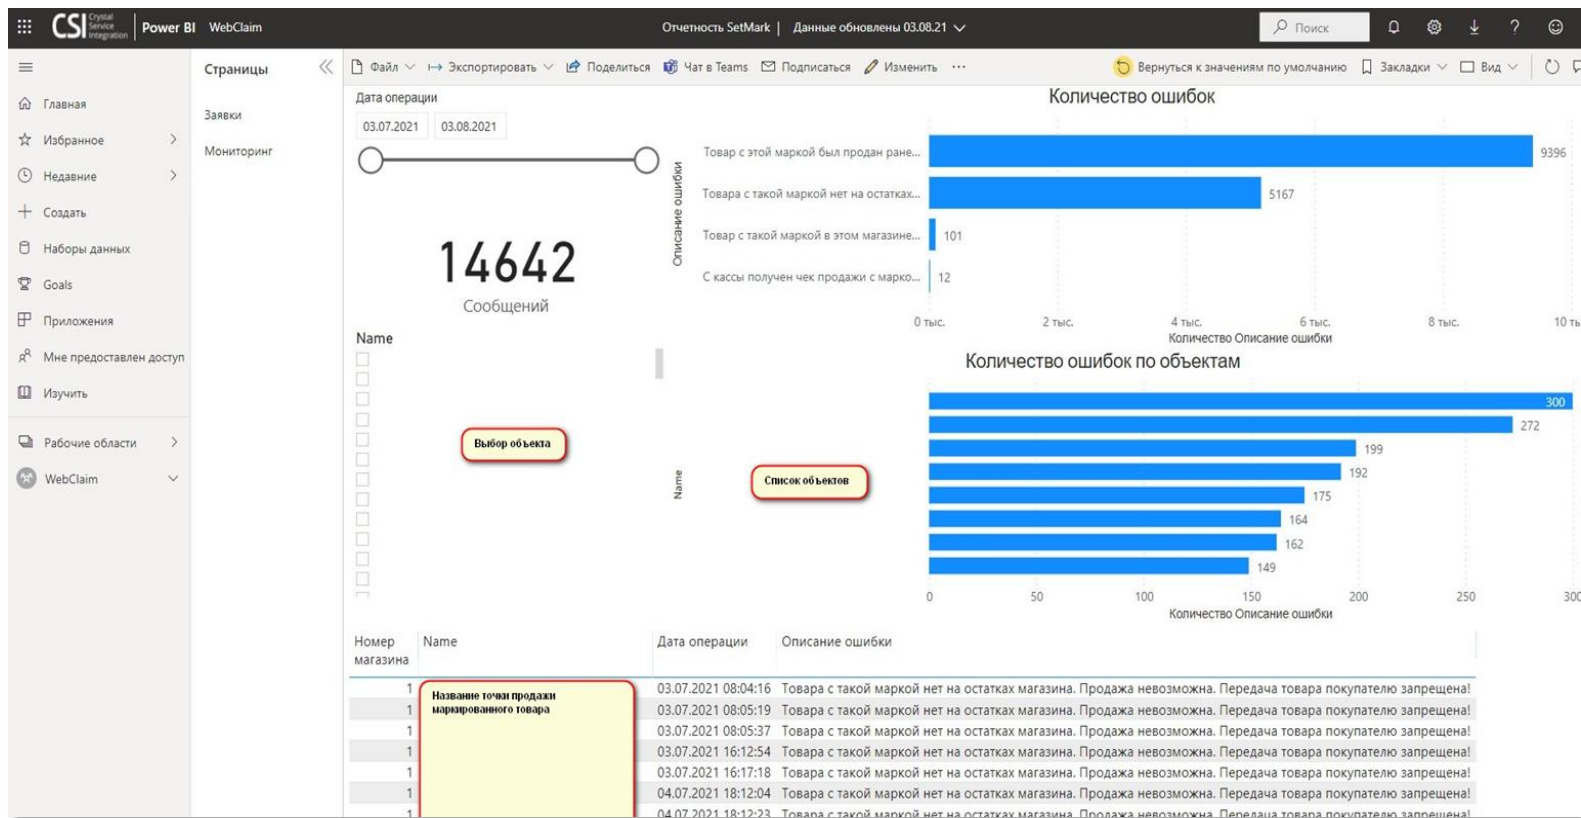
CSI Crystal Service Integration | Power BI WebClaim

Отчетность SetMark | Данные обновлены 03.08.21

Поиск

Главная
Избранное
Недавние
Создать
Наборы данных
Goals
Приложения
Мне предоставлен доступ
Изучить
Рабочие области
WebClaim

Страницы
Заявки
Мониторинг

Файл Экспортировать Поделиться Чат в Teams Подписаться Изменить ...
Вернуться к значениям по умолчанию Закладки Вид

Дата операции
03.07.2021 03.08.2021

14642
Сообщений

Name

Выбор объекта

Количество ошибок

Описание ошибки

| Описание ошибки | Количество |
|---|---|
| Товар с этой маркой был продан ране... | 9396 |
| Товара с такой маркой нет на остатках... | 5167 |
| Товар с такой маркой в этом магазине... | 101 |
| С кассы получен чек продажи с марко... | 12 |

0 тыс. 2 тыс. 4 тыс. 6 тыс. 8 тыс. 10 ты
Количество Описание ошибки

Количество ошибок по объектам

Name

Список объектов

300
272
199
192
175
164
162
149

0 50 100 150 200 250 300
Количество Описание ошибки

| Номер магазина | Name | Дата операции | Описание ошибки |
|---|---|---|---|
| 1 | Название точки продажи маркированного товара | 03.07.2021 08:04:16 | Товара с такой маркой нет на остатках магазина. Продажа невозможна. Передача товара покупателю запрещена! |
| 1 | | 03.07.2021 08:05:19 | Товара с такой маркой нет на остатках магазина. Продажа невозможна. Передача товара покупателю запрещена! |
| 1 | | 03.07.2021 08:05:37 | Товара с такой маркой нет на остатках магазина. Продажа невозможна. Передача товара покупателю запрещена! |
| 1 | | 03.07.2021 16:12:54 | Товара с такой маркой нет на остатках магазина. Продажа невозможна. Передача товара покупателю запрещена! |
| 1 | | 03.07.2021 16:17:18 | Товара с такой маркой нет на остатках магазина. Продажа невозможна. Передача товара покупателю запрещена! |
| 1 | | 04.07.2021 18:12:04 | Товара с такой маркой нет на остатках магазина. Продажа невозможна. Передача товара покупателю запрещена! |
| 1 | | 04.07.2021 18:12:23 | Товара с такой маркой нет на остатках магазина. Продажа невозможна. Передача товара покупателю запрещена! |